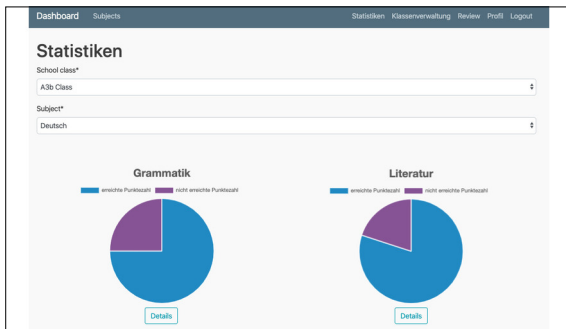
Dashboard Subjects Statistiken Klassenverwaltung Review Profil Logout

Statistiken

School class*

A3b Class

Subject*

Deutsch

Grammatik

erreichte Punktezahl nicht erreichte Punktezahl

Details

Literatur

erreichte Punktezahl nicht erreichte Punktezahl

Details